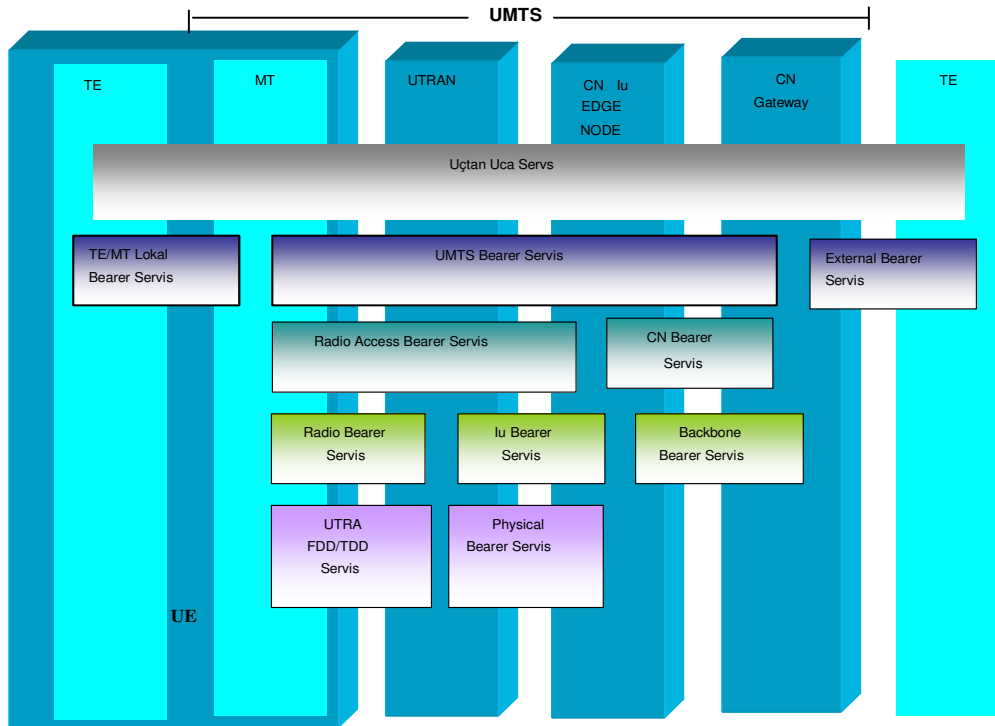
UMTS

TE

MT

UTRAN

CN Iu EDGE NODE

CN Gateway

TE

Uçtan Uca Servs

TE/MT Lokal Bearer Servis

UMTS Bearer Servis

External Bearer Servis

Radio Access Bearer Servis

CN Bearer Servis

Radio Bearer Servis

Iu Bearer Servis

Backbone Bearer Servis

UTRA FDD/TDD Servis

Physical Bearer Servis

UE